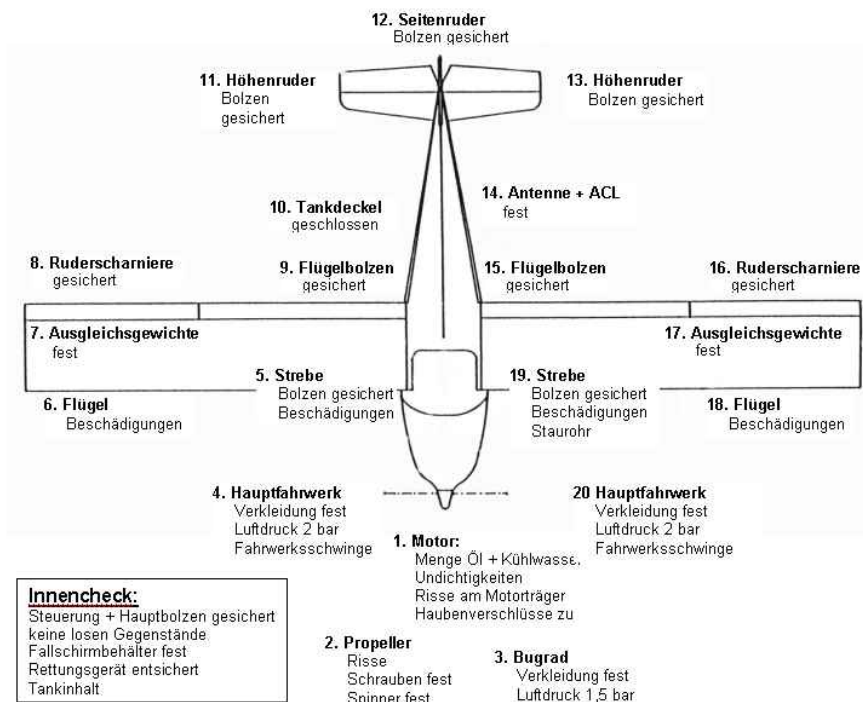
12. Seitenruder
Bolzen gesichert

11. Höhenruder
Bolzen gesichert

13. Höhenruder
Bolzen gesichert

10. Tankdeckel
geschlossen

14. Antenne + ACL
fest

8. Ruderscharniere
gesichert

9. Flügelbolzen
gesichert

15. Flügelbolzen
gesichert

16. Ruderscharniere
gesichert

7. Ausgleichsgewichte
fest

17. Ausgleichsgewichte
fest

5. Strebe
Bolzen gesichert
Beschädigungen

19. Strebe
Bolzen gesichert
Beschädigungen
Staurohr

6. Flügel
Beschädigungen

18. Flügel
Beschädigungen

4. Hauptfahrwerk
Verkleidung fest
Luftdruck 2 bar
Fahrwerksschwinge

20 Hauptfahrwerk
Verkleidung fest
Luftdruck 2 bar
Fahrwerksschwinge

1. Motor:
Menge Öl + Kühlwasse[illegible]
Undichtigkeiten
Risse am Motorträger
Haubenverschlüsse zu

Innencheck:
Steuerung + Hauptbolzen gesichert
keine losen Gegenstände
Fallschirmbehälter fest
Rettungsgerät entsichert
Tankinhalt

2. Propeller
Risse
Schrauben fest
Spinner fest

3. Bugrad
Verkleidung fest
Luftdruck 1,5 bar